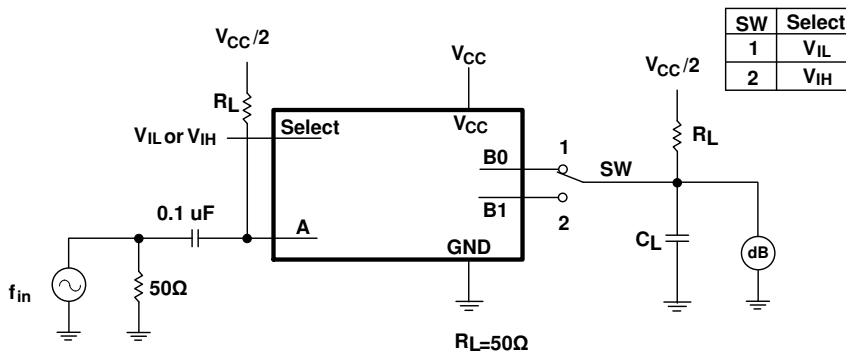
| SW | Select |
|---|---|
| 1 | $V_{IL}$ |
| 2 | $V_{IH}$ |

$V_{CC}/2$

$R_L$

$V_{IL}$ or $V_{IH}$

Select

$V_{CC}$

$V_{CC}$

B0

B1

1

2

SW

$V_{CC}/2$

$R_L$

0.1 uF

A

GND

$C_L$

dB

$f_{in}$

50Ω

$R_L$=50Ω